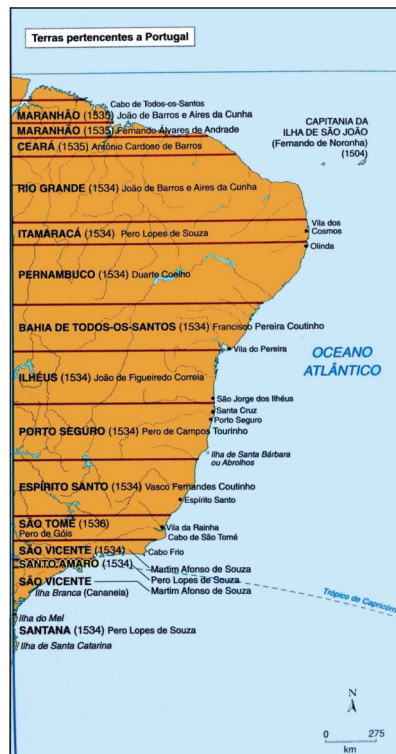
Terras pertencentes a Portugal

Cabo de Todos-os-Santos
MARANHÃO (1535) João de Barros e Aires da Cunha
MARANHÃO (1535) Fernando Álvares de Andrade
CEARÁ (1535) Antônio Cardoso de Barros

CAPITANIA DA ILHA DE SÃO JOÃO (Fernando de Noronha) (1504)

RIO GRANDE (1534) João de Barros e Aires da Cunha

ITAMARACÁ (1534) Pero Lopes de Souza

Vila dos Cosmos
Olinda

PERNAMBUCO (1534) Duarte Coelho

BAHIA DE TODOS-OS-SANTOS (1534) Francisco Pereira Coutinho

Vila do Pereira

OCEANO ATLÂNTICO

ILHÉUS (1534) João de Figueiredo Correia

São Jorge dos Ilhéus
Santa Cruz
Porto Seguro

PORTO SEGURO (1534) Pero de Campos Tourinho

Ilha de Santa Bárbara ou Abrolhos

ESPÍRITO SANTO (1534) Vasco Fernandes Coutinho

Espírito Santo

SÃO TOMÉ (1536) Pero de Góis

Vila da Rainha
Cabo de São Tomé

SÃO VICENTE (1534)
Cabo Frio
SANTO AMARO (1534)
Martim Afonso de Souza
Pero Lopes de Souza
SÃO VICENTE
Martim Afonso de Souza
Ilha Branca (Cananeia)

Trópico de Capricórnio

Ilha do Mel
SANTANA (1534) Pero Lopes de Souza
Ilha de Santa Catarina

N

0 275
km